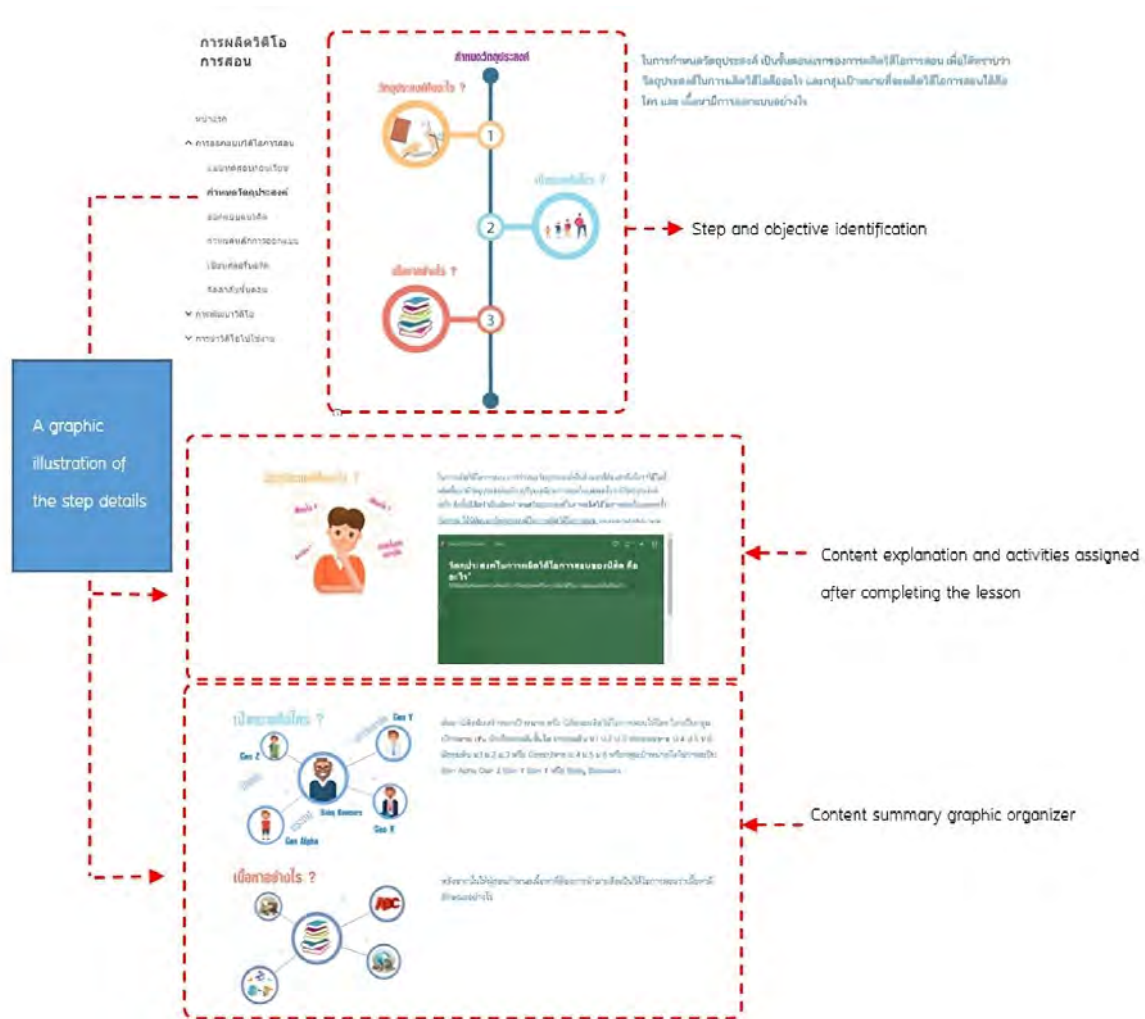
การผลิตวิดีโอการสอน

หน้าแรก
การออกแบบวิดีโอการสอน
แนวทางการสอน
กำหนดวัตถุประสงค์
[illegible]
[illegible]
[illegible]
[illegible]
การพัฒนาวิดีโอ
การนำวิดีโอไปใช้งาน

กำหนดวัตถุประสงค์
วัตถุประสงค์คืออะไร ?
1
เป้าหมายคือใคร ?
2
เนื้อหาอย่างไร ?
3

ในการกำหนดวัตถุประสงค์ เป็นขั้นตอนแรกของการผลิตวิดีโอการสอน เพื่อให้ทราบว่า วัตถุประสงค์ในการผลิตวิดีโอคืออะไร และกลุ่มเป้าหมายที่จะผลิตวิดีโอการสอนให้คือใคร และ เนื้อหามีการออกแบบอย่างไร

Step and objective identification

A graphic illustration of the step details

วัตถุประสงค์คืออะไร ?

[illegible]

วัตถุประสงค์ในการผลิตวิดีโอการสอนของนิสิต คืออะไร

Content explanation and activities assigned after completing the lesson

เป้าหมายคือใคร ?
Gen Z
Gen Y
Baby Boomers
Gen X
Gen Alpha

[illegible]

เนื้อหาอย่างไร ?
ABC

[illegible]

Content summary graphic organizer